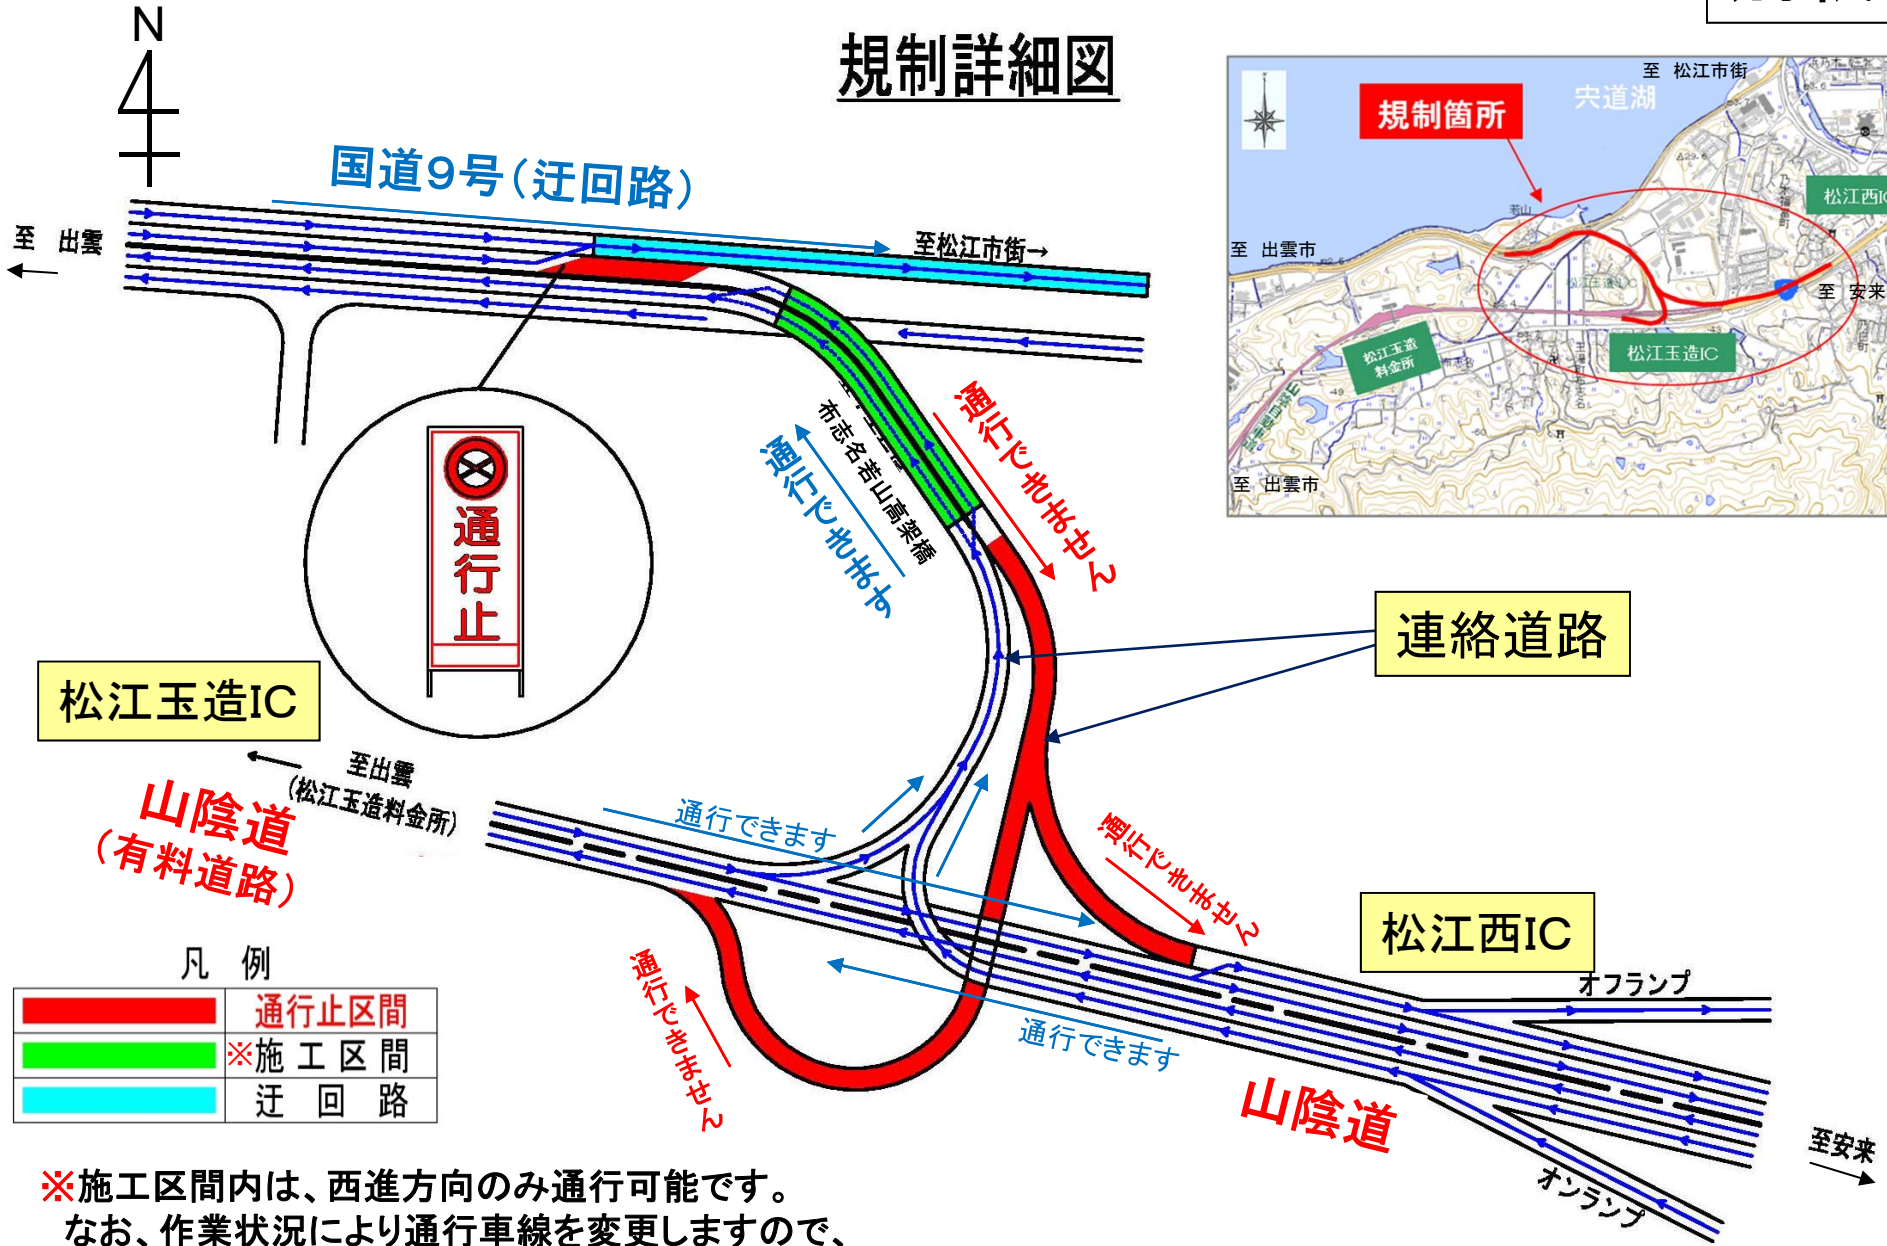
N

規制詳細図

国道9号（迂回路）

至 出雲

至松江市街→

通行止

布志名若山高架橋

通行できます

通行できません

連絡道路

松江玉造IC

至出雲
（松江玉造料金所）

山陰道
（有料道路）

通行できます

通行できません

松江西IC

オフランプ

通行できません

通行できます

山陰道

至安来

オンランプ

凡　例

| | |
|---|---|
| | 通行止区間 |
| | ※施 工 区 間 |
| | 迂　回　路 |

※施工区間内は、西進方向のみ通行可能です。
なお、作業状況により通行車線を変更しますので、

至 松江市街

宍道湖

規制箇所

至 出雲市

松江西IC

至 安来

松江玉造IC

松江玉造料金所

至 出雲市